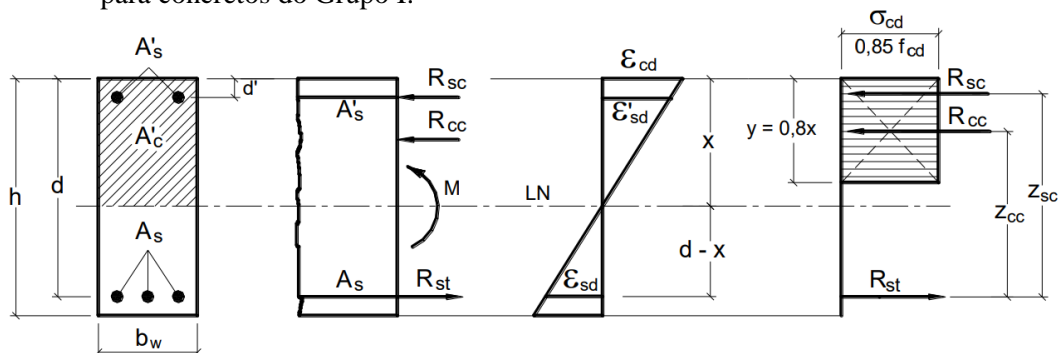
para concretos do Grupo I.

$A'_s$
$d'$
$A'_c$
$h$
$d$
$A_s$
$b_w$
$R_{sc}$
$A'_s$
$R_{cc}$
$M$
$A_s$
$R_{st}$
$LN$
$\varepsilon_{cd}$
$\varepsilon'_{sd}$
$x$
$d - x$
$\varepsilon_{sd}$
$\sigma_{cd}$
$0{,}85\ f_{cd}$
$y = 0{,}8x$
$R_{sc}$
$R_{cc}$
$z_{sc}$
$z_{cc}$
$R_{st}$